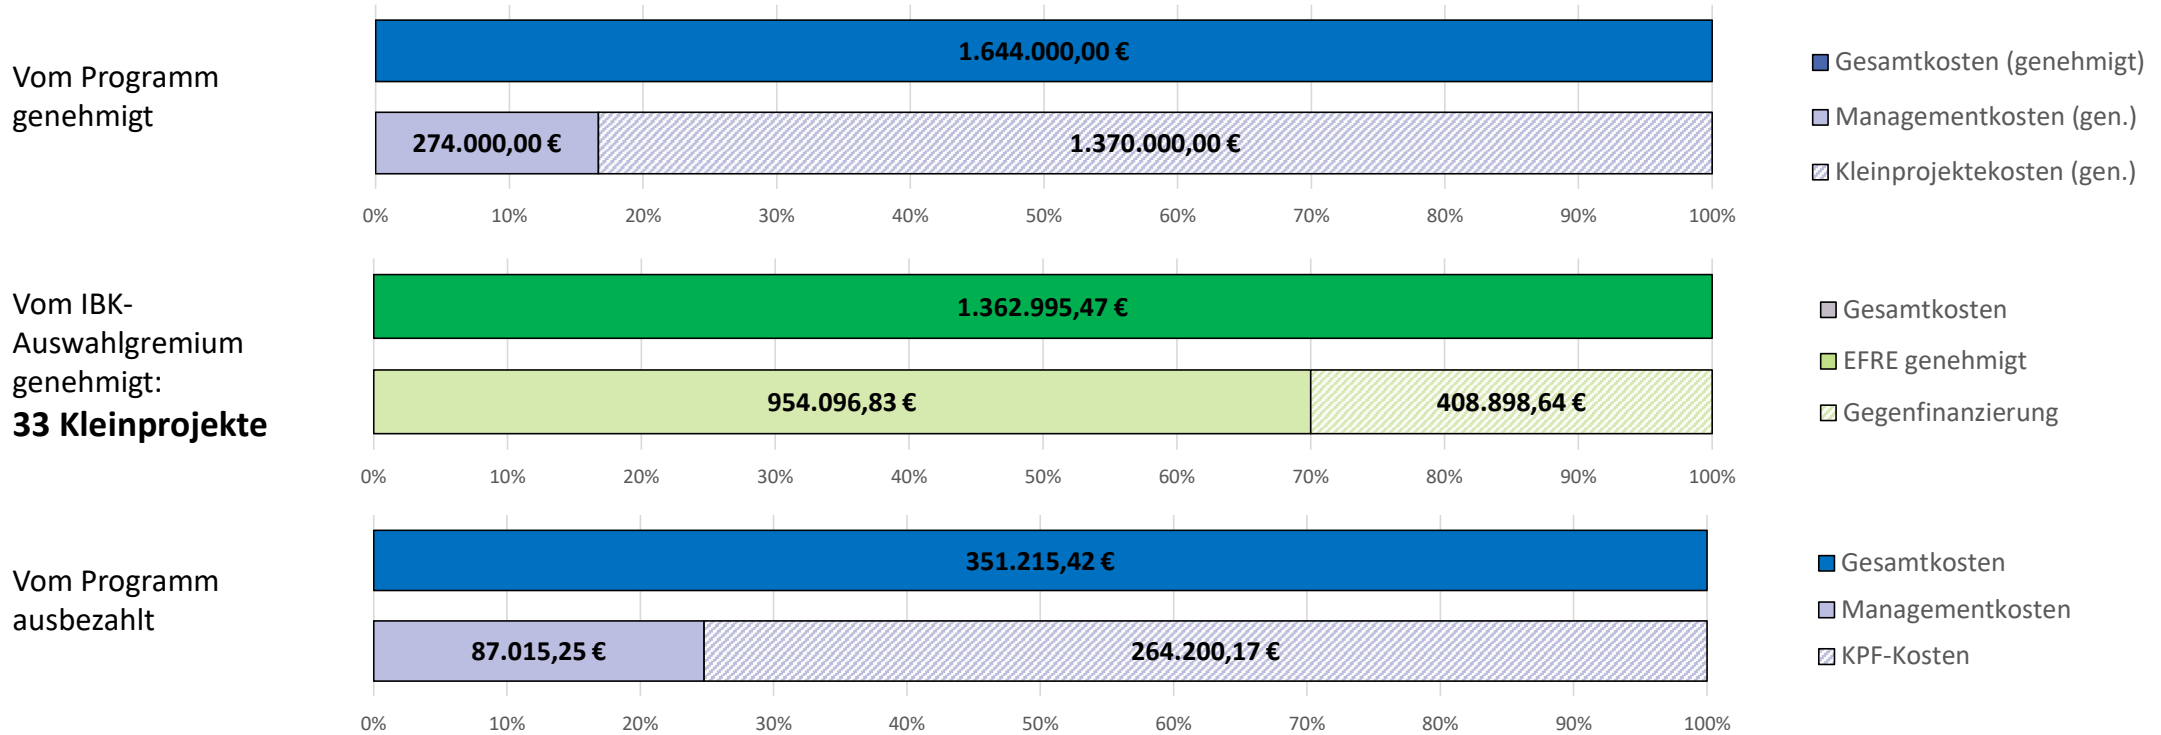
Vom Programm genehmigt

1.644.000,00 €

274.000,00 €

1.370.000,00 €

0% 10% 20% 30% 40% 50% 60% 70% 80% 90% 100%

Gesamtkosten (genehmigt)
Managementkosten (gen.)
Kleinprojektekosten (gen.)

Vom IBK-Auswahlgremium genehmigt:
**33 Kleinprojekte**

1.362.995,47 €

954.096,83 €

408.898,64 €

0% 10% 20% 30% 40% 50% 60% 70% 80% 90% 100%

Gesamtkosten
EFRE genehmigt
Gegenfinanzierung

Vom Programm ausbezahlt

351.215,42 €

87.015,25 €

264.200,17 €

0% 10% 20% 30% 40% 50% 60% 70% 80% 90% 100%

Gesamtkosten
Managementkosten
KPF-Kosten